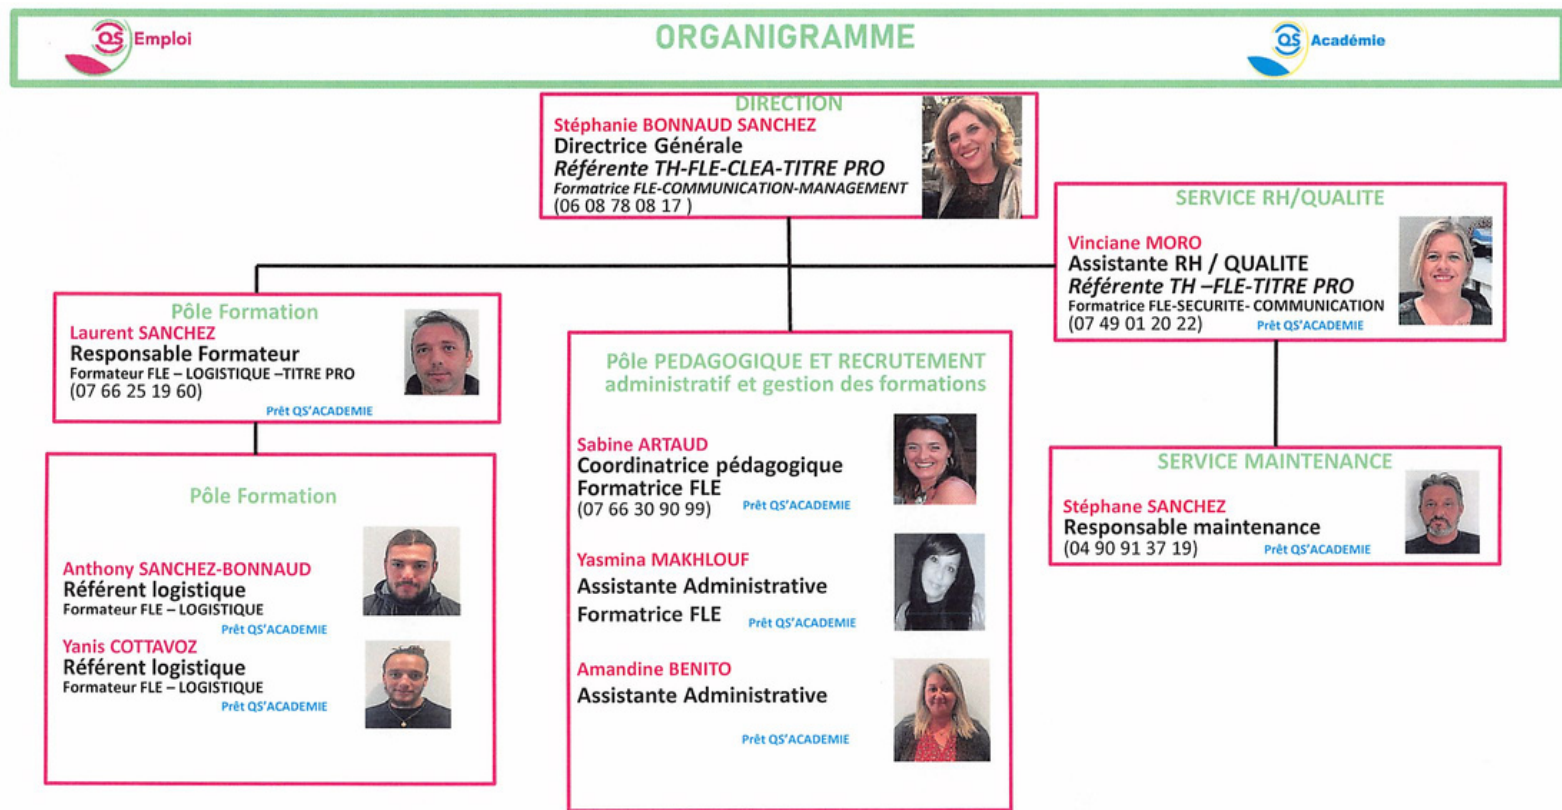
QS Emploi

ORGANIGRAMME

QS Académie

DIRECTION
Stéphanie BONNAUD SANCHEZ
Directrice Générale
Référente TH-FLE-CLEA-TITRE PRO
Formatrice FLE-COMMUNICATION-MANAGEMENT
(06 08 78 08 17 )

SERVICE RH/QUALITE
Vinciane MORO
Assistante RH / QUALITE
Référente TH –FLE-TITRE PRO
Formatrice FLE-SECURITE- COMMUNICATION
(07 49 01 20 22)
Prêt QS'ACADEMIE

Pôle Formation
Laurent SANCHEZ
Responsable Formateur
Formateur FLE – LOGISTIQUE –TITRE PRO
(07 66 25 19 60)
Prêt QS'ACADEMIE

Pôle Formation
Anthony SANCHEZ-BONNAUD
Référent logistique
Formateur FLE – LOGISTIQUE
Prêt QS'ACADEMIE
Yanis COTTAVOZ
Référent logistique
Formateur FLE – LOGISTIQUE
Prêt QS'ACADEMIE

Pôle PEDAGOGIQUE ET RECRUTEMENT
administratif et gestion des formations
Sabine ARTAUD
Coordinatrice pédagogique
Formatrice FLE
(07 66 30 90 99)
Prêt QS'ACADEMIE
Yasmina MAKHLOUF
Assistante Administrative
Formatrice FLE
Prêt QS'ACADEMIE
Amandine BENITO
Assistante Administrative
Prêt QS'ACADEMIE

SERVICE MAINTENANCE
Stéphane SANCHEZ
Responsable maintenance
(04 90 91 37 19)
Prêt QS'ACADEMIE